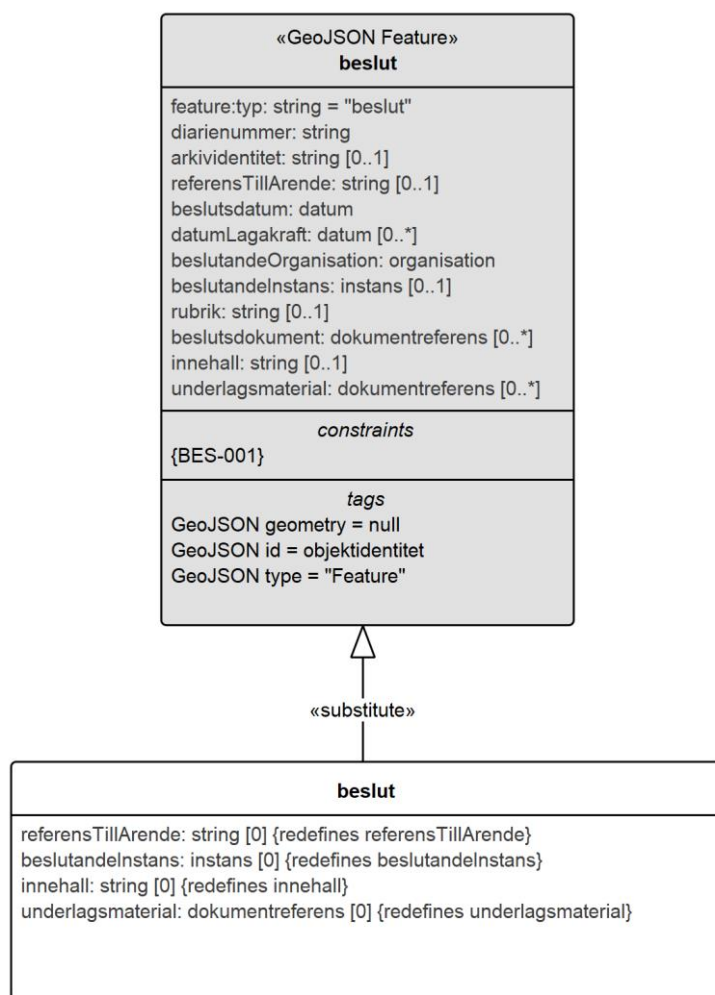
«GeoJSON Feature»
beslut

feature:typ: string = "beslut"
diarienummer: string
arkividentitet: string [0..1]
referensTillArende: string [0..1]
beslutsdatum: datum
datumLagakraft: datum [0..*]
beslutandeOrganisation: organisation
beslutandeInstans: instans [0..1]
rubrik: string [0..1]
beslutsdokument: dokumentreferens [0..*]
innehall: string [0..1]
underlagsmaterial: dokumentreferens [0..*]

constraints
{BES-001}

tags
GeoJSON geometry = null
GeoJSON id = objektidentitet
GeoJSON type = "Feature"

«substitute»

beslut

referensTillArende: string [0] {redefines referensTillArende}
beslutandeInstans: instans [0] {redefines beslutandeInstans}
innehall: string [0] {redefines innehall}
underlagsmaterial: dokumentreferens [0] {redefines underlagsmaterial}